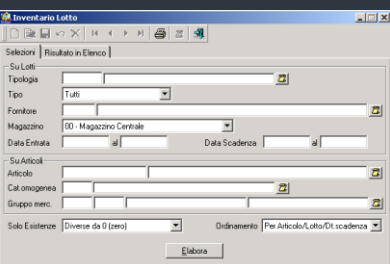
Inventario Lotto

Selezioni | Risultato in Elenco

Su Lotti
Tipologia
Tipo Tutti
Fornitore
Magazzino 00 - Magazzino Centrale
Data Entrata al Data Scadenza al

Su Articoli
Articolo
Cat.omogenea
Gruppo merc.

Solo Esistenze Diverse da 0 (zero) Ordinamento Per Articolo/Lotto/Dt.scadenza

Elabora